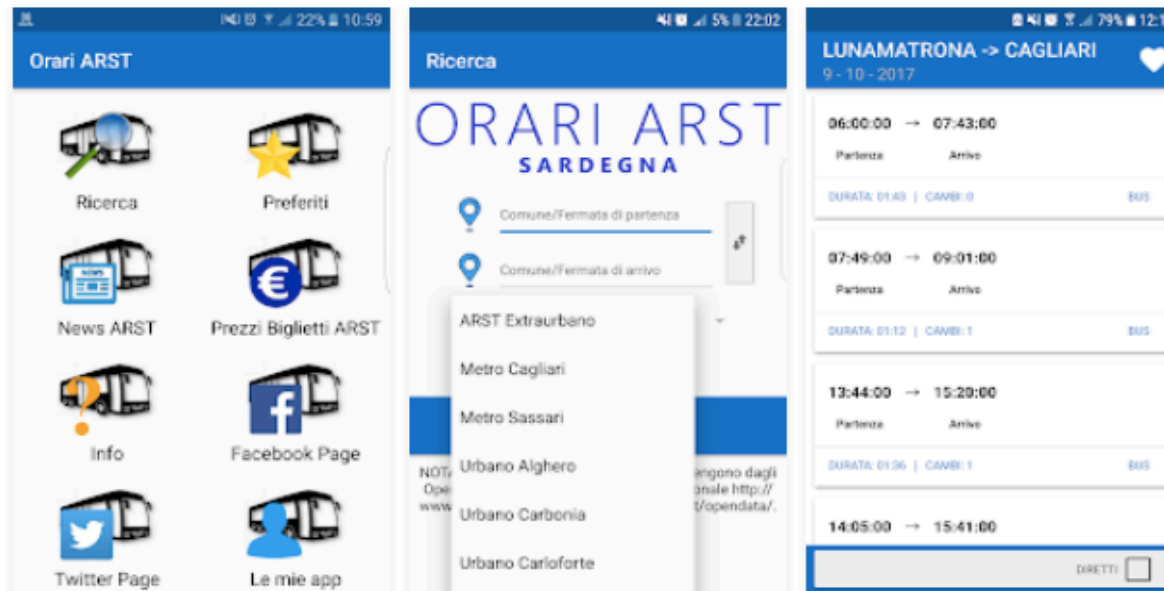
22% 10:59

Orari ARST

Ricerca

Preferiti

NEWS

News ARST

Prezzi Biglietti ARST

Info

Facebook Page

Twitter Page

Le mie app

5% 22:02

Ricerca

ORARI ARST

SARDEGNA

Comune/Fermata di partenza

Comune/Fermata di arrivo

ARST Extraurbano

Metro Cagliari

Metro Sassari

Urbano Alghero

Urbano Carbonia

Urbano Carloforte

NOT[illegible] engono dagli Ope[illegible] onale http:// www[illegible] t/opendata/.

79% 12:1

LUNAMATRONA -> CAGLIARI

9 - 10 - 2017

06:00:00 → 07:43:00

Partenza Arrivo

DURATA: 01:43 | CAMBI: 0 BUS

07:49:00 → 09:01:00

Partenza Arrivo

DURATA: 01:12 | CAMBI: 1 BUS

13:44:00 → 15:20:00

Partenza Arrivo

DURATA: 01:36 | CAMBI: 1 BUS

14:05:00 → 15:41:00

DIRETTI